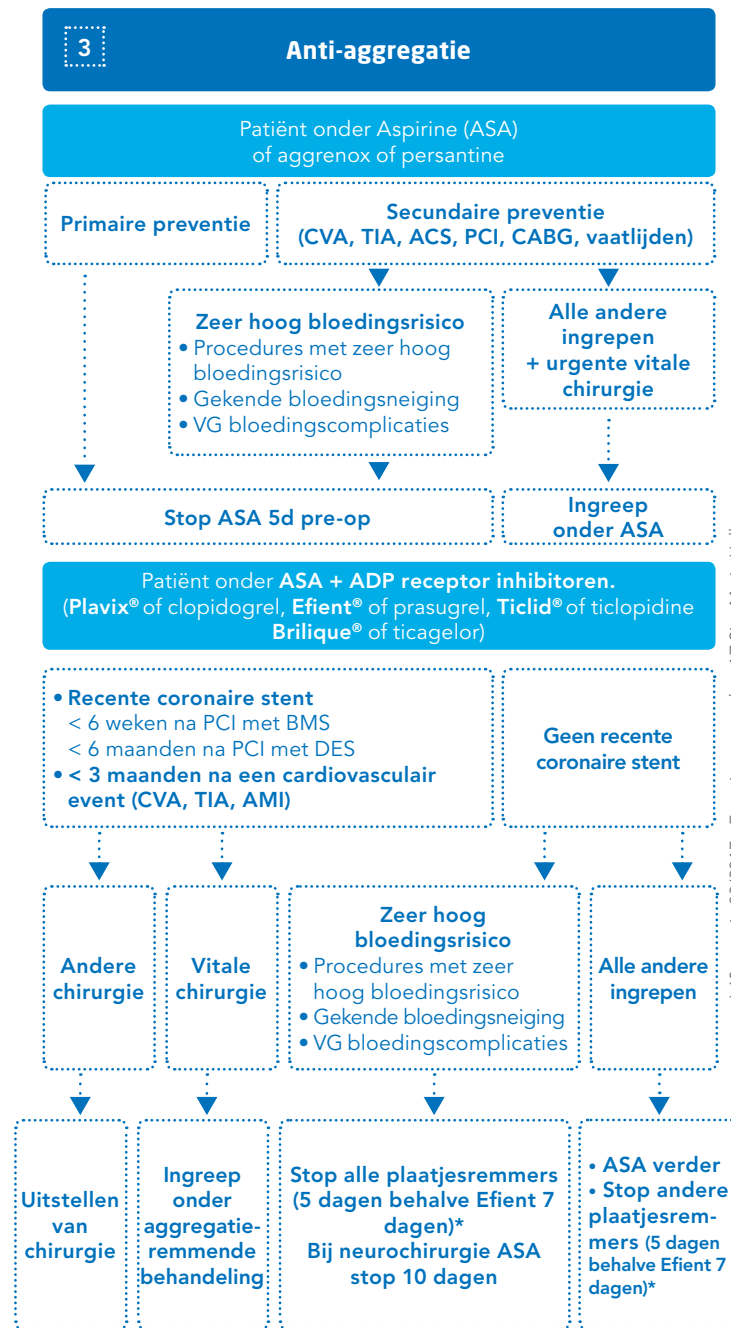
3

Anti-aggregatie

Patiënt onder Aspirine (ASA) of aggrenox of persantine

Primaire preventie

Secundaire preventie (CVA, TIA, ACS, PCI, CABG, vaatlijden)

Zeer hoog bloedingsrisico
• Procedures met zeer hoog bloedingsrisico
• Gekende bloedingsneiging
• VG bloedingscomplicaties

Alle andere ingrepen + urgente vitale chirurgie

Stop ASA 5d pre-op

Ingreep onder ASA

Patiënt onder ASA + ADP receptor inhibitoren. (Plavix® of clopidogrel, Efient® of prasugrel, Ticlid® of ticlopidine Brilique® of ticagelor)

• Recente coronaire stent
< 6 weken na PCI met BMS
< 6 maanden na PCI met DES
• < 3 maanden na een cardiovasculair event (CVA, TIA, AMI)

Geen recente coronaire stent

Andere chirurgie

Vitale chirurgie

Zeer hoog bloedingsrisico
• Procedures met zeer hoog bloedingsrisico
• Gekende bloedingsneiging
• VG bloedingscomplicaties

Alle andere ingrepen

Uitstellen van chirurgie

Ingreep onder aggregatieremmende behandeling

Stop alle plaatjesremmers (5 dagen behalve Efient 7 dagen)*
Bij neurochirurgie ASA stop 10 dagen

• ASA verder
• Stop andere plaatjesremmers (5 dagen behalve Efient 7 dagen)*

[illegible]